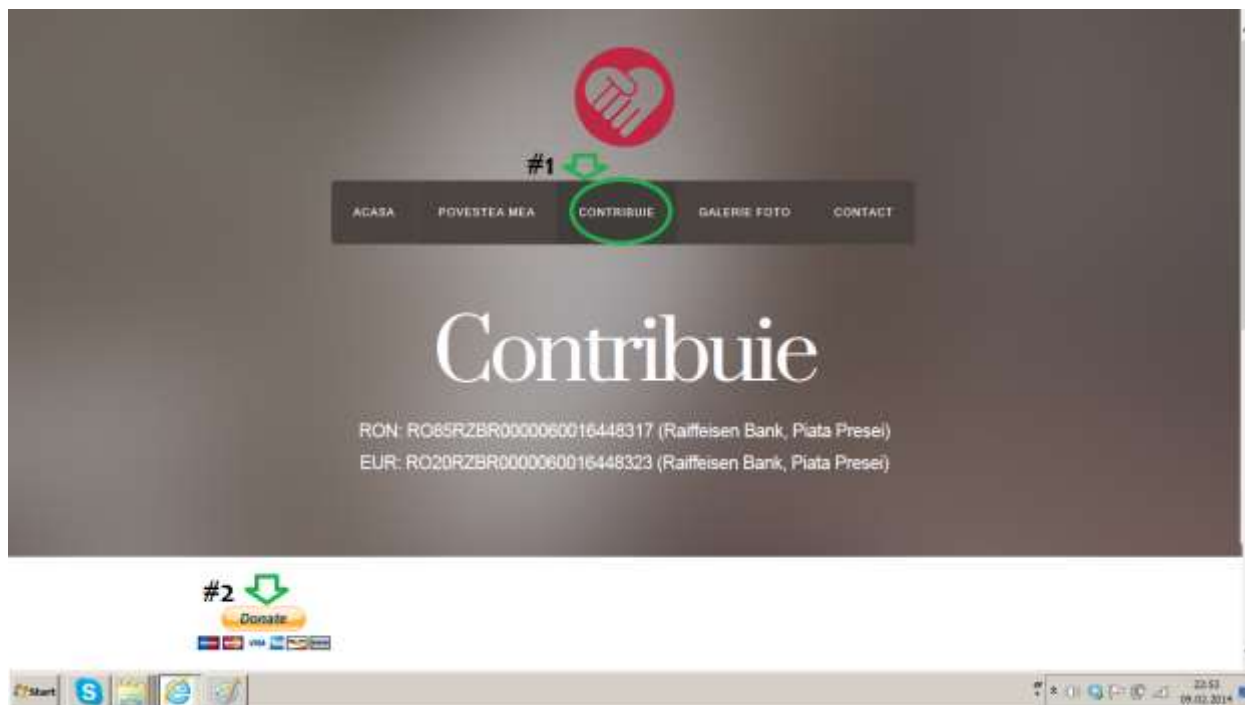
#1

ACASA POVESTEA MEA CONTRIBUIE GALERIE FOTO CONTACT

Contribuie

RON: RO85RZBR0000060016448317 (Raiffeisen Bank, Piata Presei)
EUR: RO20RZBR0000060016448323 (Raiffeisen Bank, Piata Presei)

#2

Donate

Start

22:53
09.02.2014